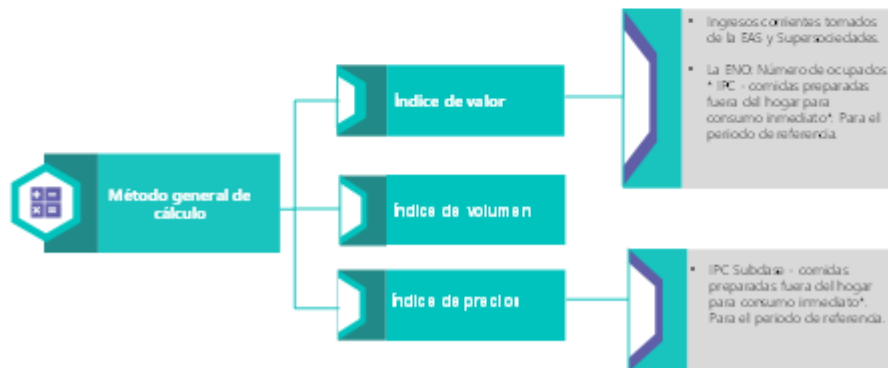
Método general de cálculo

Índice de valor

Índice de volumen

Índice de precios

- Ingresos corrientes tomados de la EAS y Supersociedades.

- La ENO: Número de ocupados * IPC - comidas preparadas fuera del hogar para consumo inmediato*. Para el periodo de referencia.

- IPC Subclase - comidas preparadas fuera del hogar para consumo inmediato*. Para el periodo de referencia.